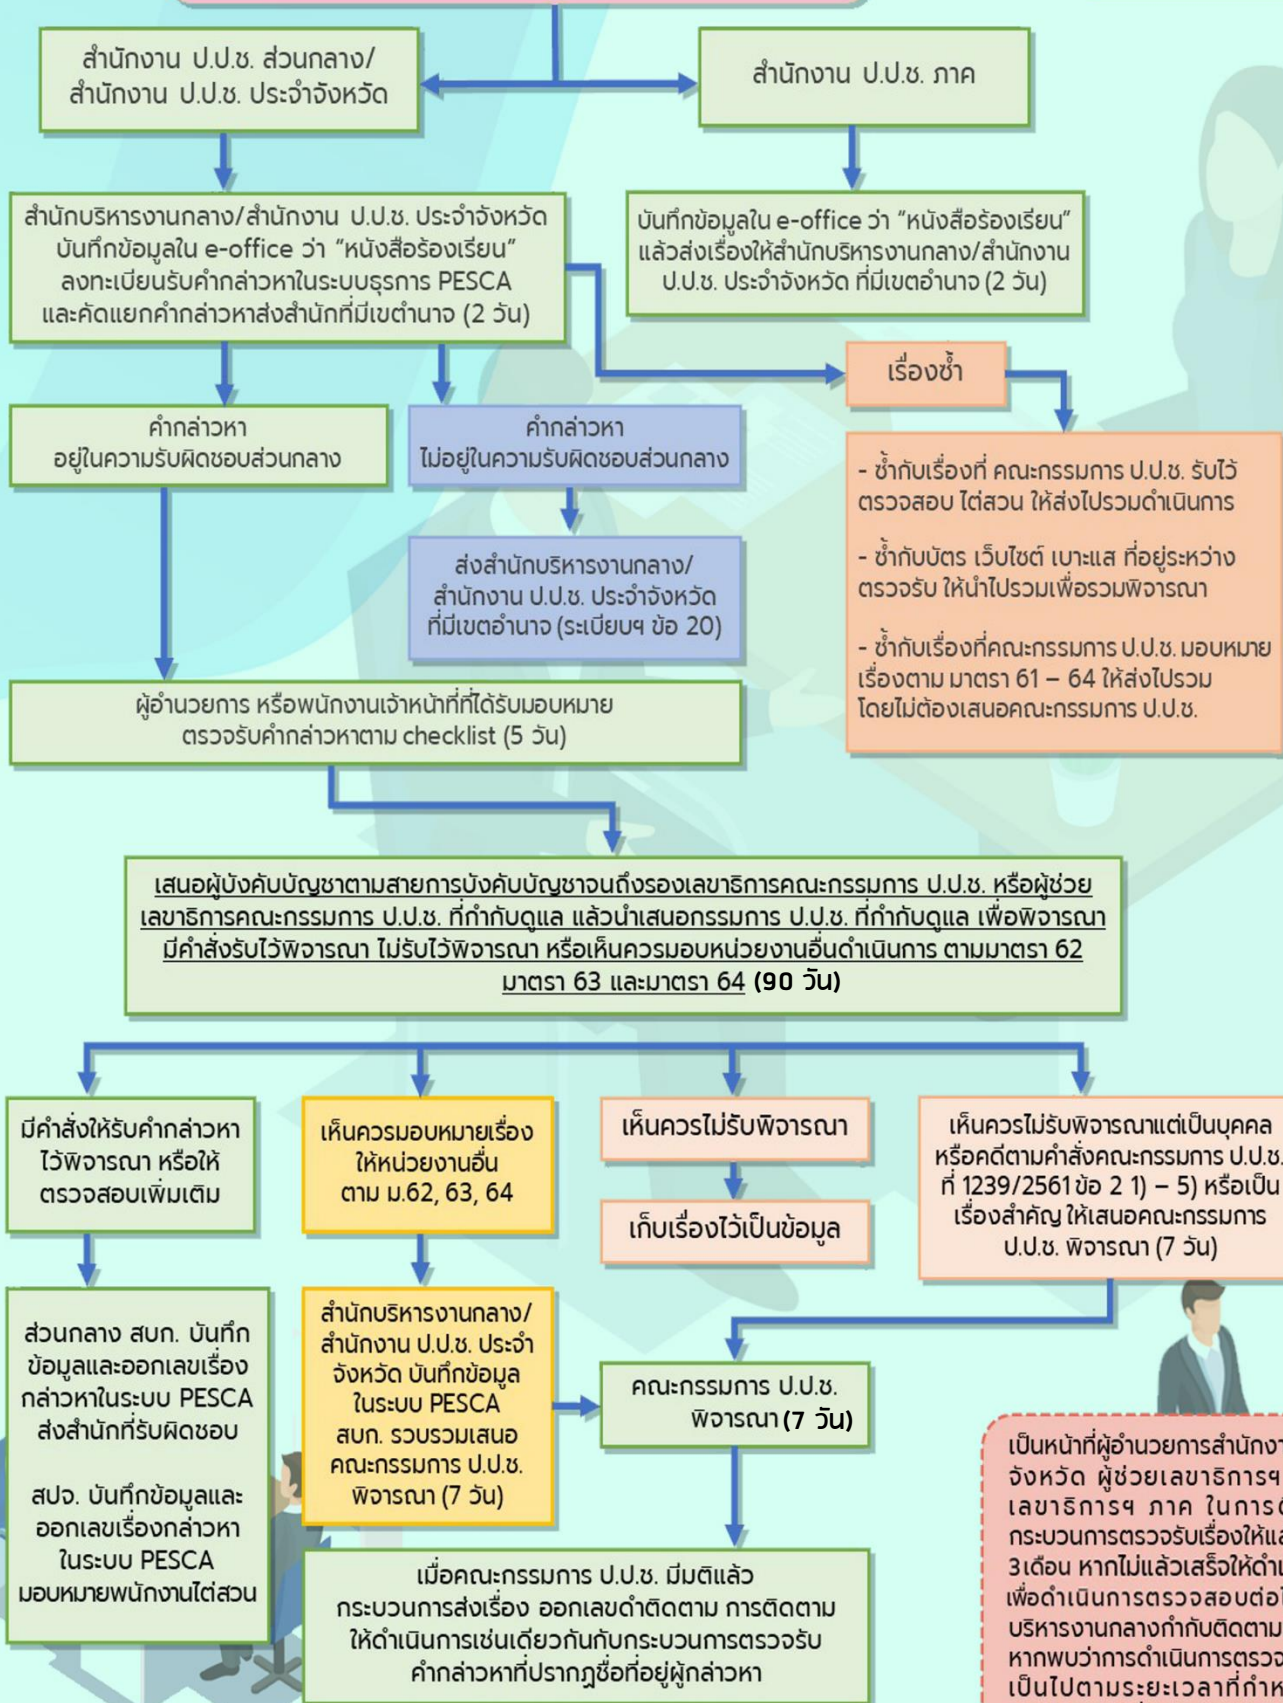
สำนักงาน ป.ป.ช. ส่วนกลาง/ สำนักงาน ป.ป.ช. ประจำจังหวัด

สำนักงาน ป.ป.ช. ภาค

สำนักบริหารงานกลาง/สำนักงาน ป.ป.ช. ประจำจังหวัด บันทึกข้อมูลใน e-office ว่า “หนังสือร้องเรียน” ลงทะเบียนรับคำกล่าวหาในระบบธุรการ PESCA และคัดแยกคำกล่าวหาส่งสำนักที่มีเขตำนาจ (2 วัน)

บันทึกข้อมูลใน e-office ว่า “หนังสือร้องเรียน” แล้วส่งเรื่องให้สำนักบริหารงานกลาง/สำนักงาน ป.ป.ช. ประจำจังหวัด ที่มีเขตอำนาจ (2 วัน)

เรื่องซ้ำ

- ซ้ำกับเรื่องที่ คณะกรรมการ ป.ป.ช. รับไว้ตรวจสอบ ไต่สวน ให้ส่งไปรวมดำเนินการ

- ซ้ำกับบัตร เว็บไซต์ เบาะแส ที่อยู่ระหว่างตรวจรับ ให้นำไปรวมเพื่อรวมพิจารณา

- ซ้ำกับเรื่องที่คณะกรรมการ ป.ป.ช. มอบหมายเรื่องตาม มาตรา 61 – 64 ให้ส่งไปรวม โดยไม่ต้องเสนอคณะกรรมการ ป.ป.ช.

คำกล่าวหา อยู่ในความรับผิดชอบส่วนกลาง

คำกล่าวหา ไม่อยู่ในความรับผิดชอบส่วนกลาง

ส่งสำนักบริหารงานกลาง/ สำนักงาน ป.ป.ช. ประจำจังหวัด ที่มีเขตอำนาจ (ระเบียบฯ ข้อ 20)

ผู้อำนวยการ หรือพนักงานเจ้าหน้าที่ที่ได้รับมอบหมาย ตรวจรับคำกล่าวหาตาม checklist (5 วัน)

เสนอผู้บังคับบัญชาตามสายการบังคับบัญชาจนถึงรองเลขาธิการคณะกรรมการ ป.ป.ช. หรือผู้ช่วยเลขาธิการคณะกรรมการ ป.ป.ช. ที่กำกับดูแล แล้วนำเสนอกรรมการ ป.ป.ช. ที่กำกับดูแล เพื่อพิจารณามีคำสั่งรับไว้พิจารณา ไม่รับไว้พิจารณา หรือเห็นควรมอบหน่วยงานอื่นดำเนินการ ตามมาตรา 62 มาตรา 63 และมาตรา 64 (90 วัน)

มีคำสั่งให้รับคำกล่าวหาไว้พิจารณา หรือให้ตรวจสอบเพิ่มเติม

เห็นควรมอบหมายเรื่องให้หน่วยงานอื่น ตาม ม.62, 63, 64

เห็นควรไม่รับพิจารณา

เก็บเรื่องไว้เป็นข้อมูล

เห็นควรไม่รับพิจารณาแต่เป็นบุคคลหรือคดีตามคำสั่งคณะกรรมการ ป.ป.ช. ที่ 1239/2561 ข้อ 2 1) – 5) หรือเป็นเรื่องสำคัญ ให้เสนอคณะกรรมการ ป.ป.ช. พิจารณา (7 วัน)

ส่วนกลาง สบก. บันทึกข้อมูลและออกเลขเรื่องกล่าวหาในระบบ PESCA ส่งสำนักที่รับผิดชอบ

สปจ. บันทึกข้อมูลและออกเลขเรื่องกล่าวหาในระบบ PESCA มอบหมายพนักงานไต่สวน

สำนักบริหารงานกลาง/ สำนักงาน ป.ป.ช. ประจำจังหวัด บันทึกข้อมูลในระบบ PESCA สบก. รวบรวมเสนอคณะกรรมการ ป.ป.ช. พิจารณา (7 วัน)

คณะกรรมการ ป.ป.ช. พิจารณา (7 วัน)

เมื่อคณะกรรมการ ป.ป.ช. มีมติแล้ว กระบวนการส่งเรื่อง ออกเลขดำติดตาม การติดตาม ให้ดำเนินการเช่นเดียวกันกับกระบวนการตรวจรับคำกล่าวหาที่ปรากฏชื่อที่อยู่ผู้กล่าวหา

เป็นหน้าที่ผู้อำนวยการสำนักงา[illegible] จังหวัด ผู้ช่วยเลขาธิการฯ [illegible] เลขาธิการฯ ภาค ในการ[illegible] กระบวนการตรวจรับเรื่องให้แ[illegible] 3เดือน หากไม่แล้วเสร็จให้ดำ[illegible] เพื่อดำเนินการตรวจสอบต่อ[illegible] บริหารงานกลางกำกับติดตาม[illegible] หากพบว่าการดำเนินการตรวจ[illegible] เป็นไปตามระยะเวลาที่กำห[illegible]